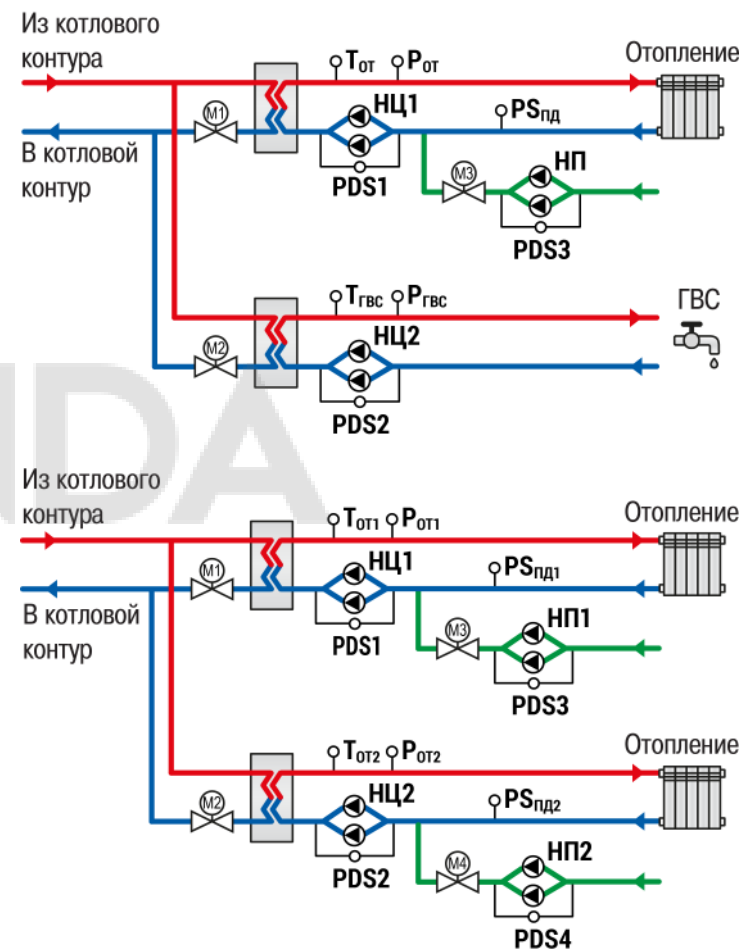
Из котлового контура

$T_{от}$ $P_{от}$

Отопление

M1

НЦ1

$PS_{пд}$

В котловой контур

PDS1

M3

НП

PDS3

$T_{гвс}$ $P_{гвс}$

ГВС

M2

НЦ2

PDS2

Из котлового контура

$T_{от1}$ $P_{от1}$

Отопление

M1

НЦ1

$PS_{пд1}$

В котловой контур

PDS1

M3

НП1

PDS3

$T_{от2}$ $P_{от2}$

Отопление

M2

НЦ2

$PS_{пд2}$

PDS2

M4

НП2

PDS4